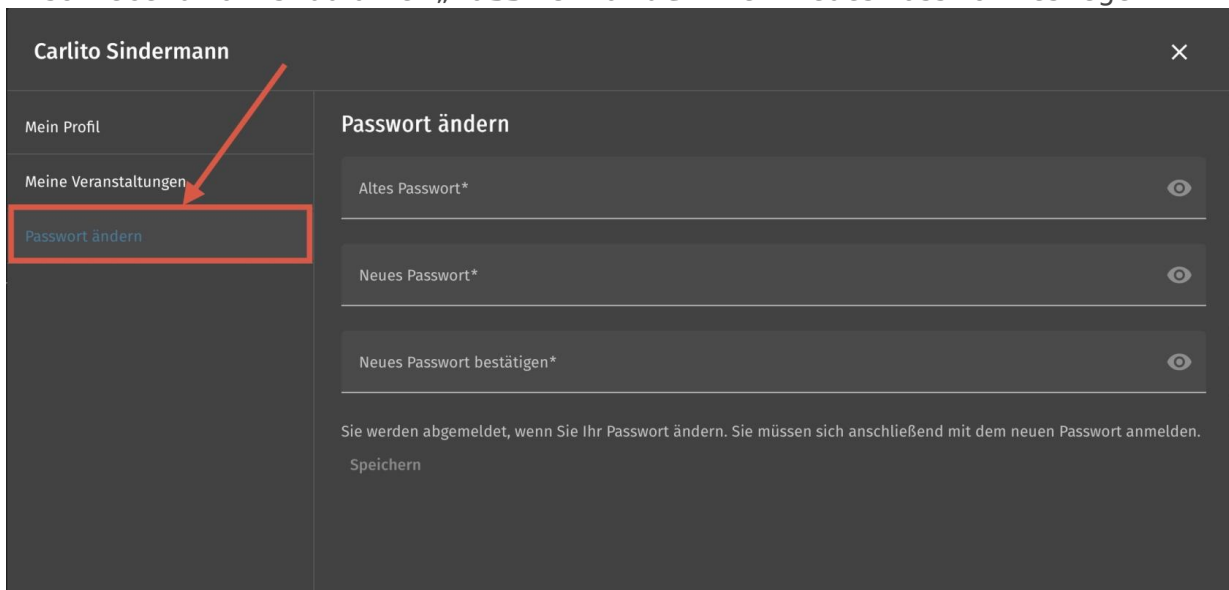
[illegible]

Carlito Sindermann

×

Mein Profil

Meine Veranstaltungen

Passwort ändern

Passwort ändern

Altes Passwort*

Neues Passwort*

Neues Passwort bestätigen*

Sie werden abgemeldet, wenn Sie Ihr Passwort ändern. Sie müssen sich anschließend mit dem neuen Passwort anmelden.

Speichern